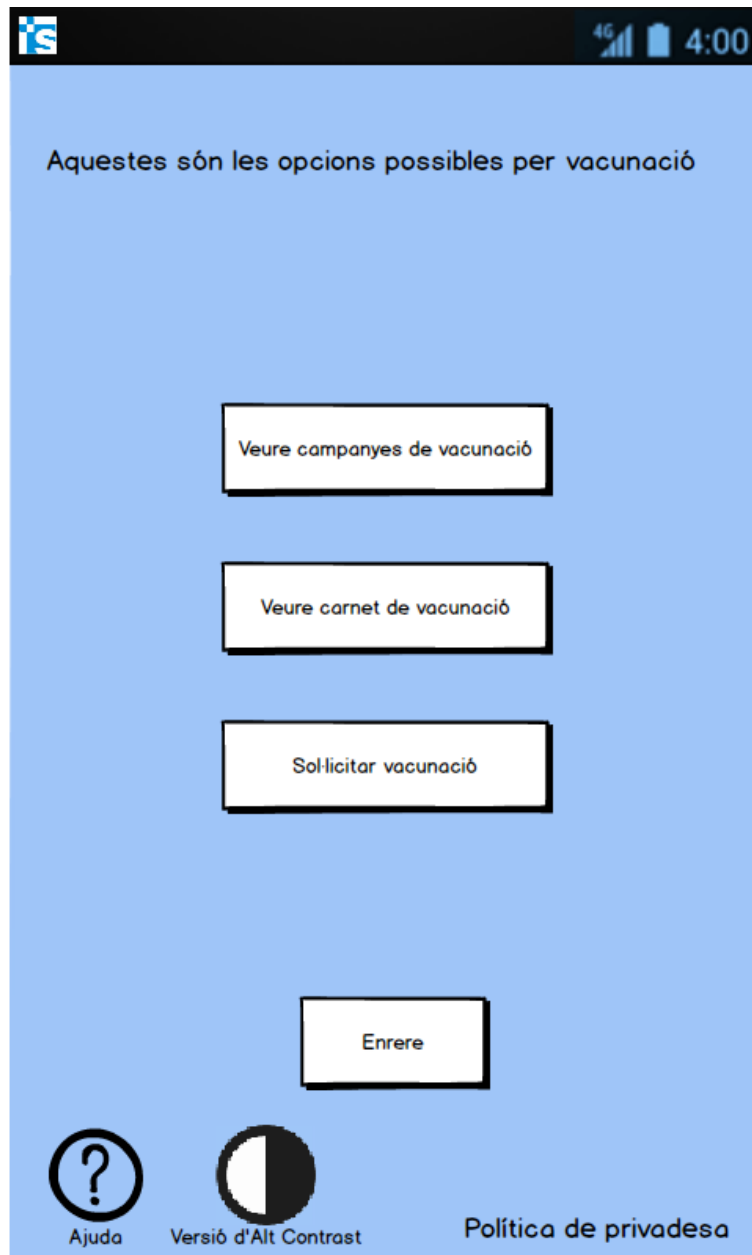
iS

4G 4:00

Aquestes són les opcions possibles per vacunació

Veure campanyes de vacunació

Veure carnet de vacunació

Sol·licitar vacunació

Enrere

?

Ajuda

Versió d'Alt Contrast

Política de privadesa